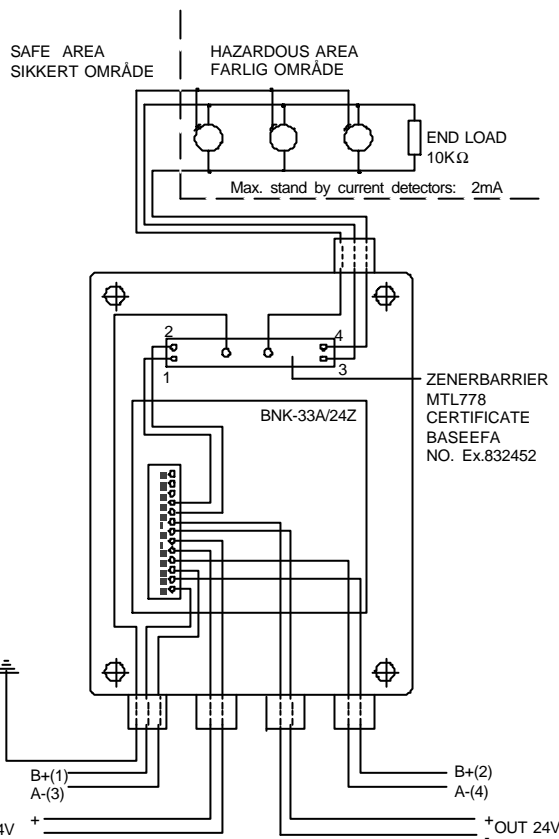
SAFE AREA
SIKKERT OMRÅDE

HAZARDOUS AREA
FARLIG OMRÅDE

END LOAD
10K$\Omega$

Max. stand by current detectors: 2mA

2
1
4
3

ZENERBARRIER
MTL778
CERTIFICATE
BASEEFA
NO. Ex.832452

BNK-33A/24Z

B+(1)
A-(3)

B+(2)
A-(4)

4V +

+ OUT 24V
-